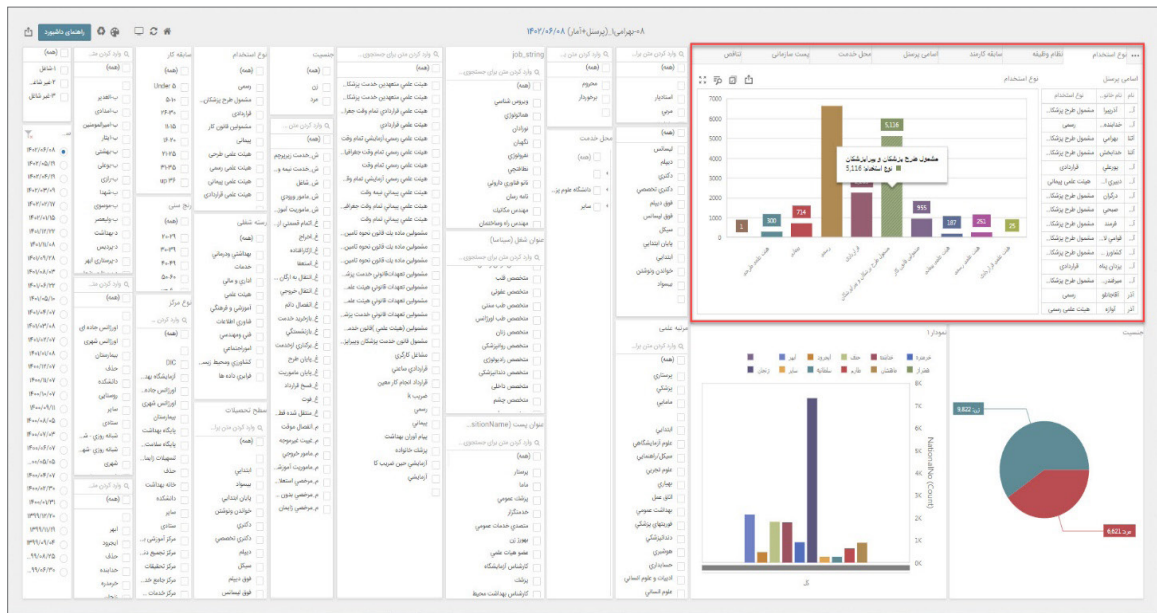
۰۸-بهرامی،ا (پرسنل+آمار) ۱۴۰۲/۰۶/۰۸

راهنمای داشبورد

نوع استخدام | نظام وظیفه | سابقه کارمند | اسامی پرسنل | محل خدمت | پست سازمانی | تناقض

نوع استخدام

اسامی پرسنل

| نام | نام خانو... | نوع استخدام |
|---|---|---|
| ک... | آذرپور | مشمول طرح پزشک... |
| ک... | خدابنده... | رسمی |
| کا... | بهرامی | مشمول طرح پزشک... |
| کا... | خدابخش... | مشمول طرح پزشک... |
| ک... | بهزادی | قراردادی |
| ک... | امیری ا... | هیئت علمی پیمانی |
| ک... | درگیان | مشمول طرح پزشک... |
| ک... | صبحی | مشمول طرح پزشک... |
| ک... | فرمند | مشمول طرح پزشک... |
| ک... | قوامی ل... | مشمول طرح پزشک... |
| ک... | کشاورز | مشمول طرح پزشک... |
| ک... | یزدان پناه | قراردادی |
| ک... | میرقنبر... | مشمول طرح پزشک... |
| آذر | آقاجانلو | رسمی |
| آذر | اولاد | هیئت علمی رسمی |

7000
6000
5000
4000
3000
2000
1000
0

1 | 300 | 714 | 5,116 | 935 | 187 | 261 | 25

مشمول طرح پزشکان و پیراپزشکان
نوع استخدام: 5,116

هیئت علمی طرحی | پیمانی | رسمی | قراردادی | مشمول طرح پزشکان و پیراپزشکان | مشمول قانون کار | هیئت علمی پیمانی | هیئت علمی رسمی | هیئت علمی قراردادی

جنسیت

زن 9,622
مرد 6,621

نمودار ۱

خرمدره | خدابنده | حلب | ابهر | ایجرود | زنجان | سلطانیه | ماهنشان | طارم | سایر | هیدج | قیدار

8K
7K
6K
5K
4K
3K
2K
1K
0K

NationalNo (Count)

کل

جنسیت
وارد کردن متن برای جستجوی...
(همه)
زن
مرد

نوع استخدام
(همه)
رسمی
مشمول طرح پزشک...
قراردادی
مشمول قانون کار
پیمانی
هیئت علمی طرحی
هیئت علمی پیمانی
هیئت علمی رسمی
هیئت علمی قراردادی

سابقه کار
(همه)
Under ۵
۵-۱۰
۱۰-۱۵
۱۵-۲۰
۲۰-۲۵
۲۵-۳۰
۳۰ تا ۳۵

رنج سنی
(همه)
۲۰-۲۹
۳۰-۳۹
۴۰-۴۹
۵۰-۵۹

نوع مرکز
وارد کردن م...
DIC
آزمایشگاه بهد...
اورژانس شهری
بیمارستان
پایگاه بهداشت...
پایگاه سلامت...
تسهیلات زایما...
حذف
خانه بهداشت
دانشکده
سایر
ستادی
مرکز آموزش...
مرکز تجمیع ند...
مرکز تحقیقات
مرکز جامع خد...
مرکز خدمات...

job_string
وارد کردن متن برای جستجوی...
(همه)
ویروس شناس
هماتولوژی
نوزادان
نگهبان
نفرولوژی
نظافتچی
نانو فناوری دارویی
نامه رسان
مهندس مکانیک
مهندس راه وساختمان

عنوان شغل (سیناسا)
وارد کردن متن برای جستجوی...
(همه)
متخصص قلب
متخصص عفونی
متخصص طب سنتی
متخصص طب اورژانس
متخصص زنان
متخصص روانپزشکی
متخصص رادیولوژی
متخصص داخلی
متخصص جراحی
مهندس پسته

عنوان پست (PositionName)
وارد کردن متن برای جستجوی...
(همه)
پرستار
ماما
پزشک عمومی
خدمتگزار
متصدی خدمات عمومی
بهورز زن
عضو هیات علمی
کارشناس آزمایشگاه
پرشک
کارشناس بهداشت محیط

محل خدمت
(همه)
دانشگاه علوم پز...
سایر

مرتبه علمی
(همه)
پرستاری
پزشکی
مامایی
ابتدائی
علوم آزمایشگاهی
سیکل/راهنمایی
علوم تجربی
بهیاری
اتاق عمل
بهداشت عمومی
فوریتهای پزشکی
دندانپزشکی
هوشبری
حسابداری
ادبیات و علوم انسانی
علوم انسانی

مقطع تحصیلات
وارد کردن متن برای...
(همه)
ابتدایی
بیسواد
پایان ابتدایی
خواندن ونوشتن
دکتری
دکتری تخصصی
دیپلم
سیکل
فوق دیپلم
فوق لیسانس

(همه)
استادیار
مربی
لیسانس
دیپلم
دکتری
دکتری تخصصی
فوق دیپلم
فوق لیسانس
سیکل
پایان ابتدایی
ابتدایی
خواندن ونوشتن
بیسواد

(همه)
محروم
برخوردار

(همه)
۱-شاغل
۲-غیر شاغل
۳-غیر شاغل

(همه)
ب-اهدایی
ب-امتیازی
ب-امیرالمؤمنین
ب-ایثار
ب-بهشتی
ب-بوعلی
ب-رازی
ب-شهدا
ب-موسوی
ب-ولیعصر
د-بهداشت
د-پردیس
د-پیراپزشکی ابهر

وارد کردن م...
اورژانس جاده ای
اورژانس شهری
بیمارستان
حذف
دانشکده
روستایی
سایر
ستادی
شبکه روزی - ش...
شبکه روزی - شه...
شهری

(همه)
ابهر
ایجرود
حذف
خدابنده
خرمدره

۱۴۰۲/۰۶/۰۸
۱۴۰۲/۰۵/۲۹
۱۴۰۲/۰۵/۲۱
۱۴۰۲/۰۴/۳۱
۱۴۰۲/۰۳/۳۰
۱۴۰۱/۱۲/۲۸
۱۴۰۰/۱۲/۲۹
۱۳۹۹/۱۲/۳۰
۱۳۹۸/۱۲/۲۹

(همه)
ش.خدمت زیرپرچم
ش.خدمت نیمه و...
ش.شاغل
ش.مامور ورودی
ش.ماموریت آموز...
ش.اتمام الممدن از...
غ.اخراج
غ.ازکارافتاده
غ.استعفا
غ.انتقال به ارگان...
غ.انتقال خروجی
غ.انفصال دائم
غ.بازخرید خدمت
غ.بازنشستگی
غ.برکناری ازخدمت
غ.پایان طرح
غ.پایان ماموریت
غ.فسخ قرارداد
غ.فوت
غ.مستقل شده قط...
م.انفصال موقت
م.غیبت غیرموجه
م.مامور خروجی
م.ماموریت آموزش...
م.مرخصی استعلا...
م.مرخصی بدون...
م.مرخصی زایمان

رسته شغلی
(همه)
بهداشتی ودرمانی
خدمات
اداری و مالی
هیئت علمی
آموزشی و فرهنگی
فناوری اطلاعات
فنی ومهندسی
امورخدماتی
کشاورزی ومحیط زیس...
فراوری داده ها

(همه)
هیئت علمی متعهدین خدمت پزشک...
هیئت علمی قراردادی
هیئت علمی رسمی تمام وقت جغرا...
هیئت علمی قراردادی
هیئت علمی رسمی آزمایشی تمام وقت...
هیئت علمی رسمی آزمایشی تمام وقت...
هیئت علمی پیمانی نیمه وقت
هیئت علمی پیمانی تمام وقت جغراف...
هیئت علمی پیمانی تمام وقت
مشمولین ماده یک قانون نحوه تامین...
مشمولین ماده یک قانون نحوه تامین...
مشمولین تعهدات قانونی خدمت پزش...
مشمولین تعهدات قانونی هیئت علم...
مشمولین تعهدات قانونی هیئت علم...
مشمولین تعهدات قانونی خدمت پزش...
مشمولین (هیئت علمی )قانون خدمت...
مشمول قانون تامین خدمت پزشکان وپیراپز...
مشاغل کارگری
قراردادی ساعتی
قرارداد انجام کار معین
ضریب k
رسمی
پیمانی
پیام آوران بهداشت
پزشک خانواده
آزمایشی حین ضریب کا
آزمایشی